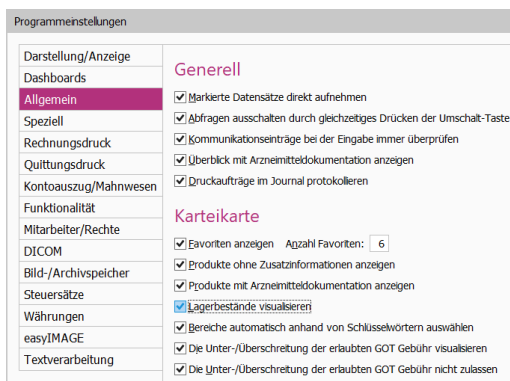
Programmeinstellungen

Darstellung/Anzeige
Dashboards
Allgemein
Speziell
Rechnungsdruck
Quittungsdruck
Kontoauszug/Mahnwesen
Funktionalität
Mitarbeiter/Rechte
DICOM
Bild-/Archivspeicher
Steuersätze
Währungen
easyIMAGE
Textverarbeitung

Generell

Markierte Datensätze direkt aufnehmen
Abfragen ausschalten durch gleichzeitiges Drücken der Umschalt-Taste
Kommunikationseinträge bei der Eingabe immer überprüfen
Überblick mit Arzneimitteldokumentation anzeigen
Druckaufträge im Journal protokollieren

Karteikarte

Favoriten anzeigen Anzahl Favoriten: 6
Produkte ohne Zusatzinformationen anzeigen
Produkte mit Arzneimitteldokumentation anzeigen
Lagerbestände visualisieren
Bereiche automatisch anhand von Schlüsselwörtern auswählen
Die Unter-/Überschreitung der erlaubten GOT Gebühr visualisieren
Die Unter-/Überschreitung der erlaubten GOT Gebühr nicht zulassen